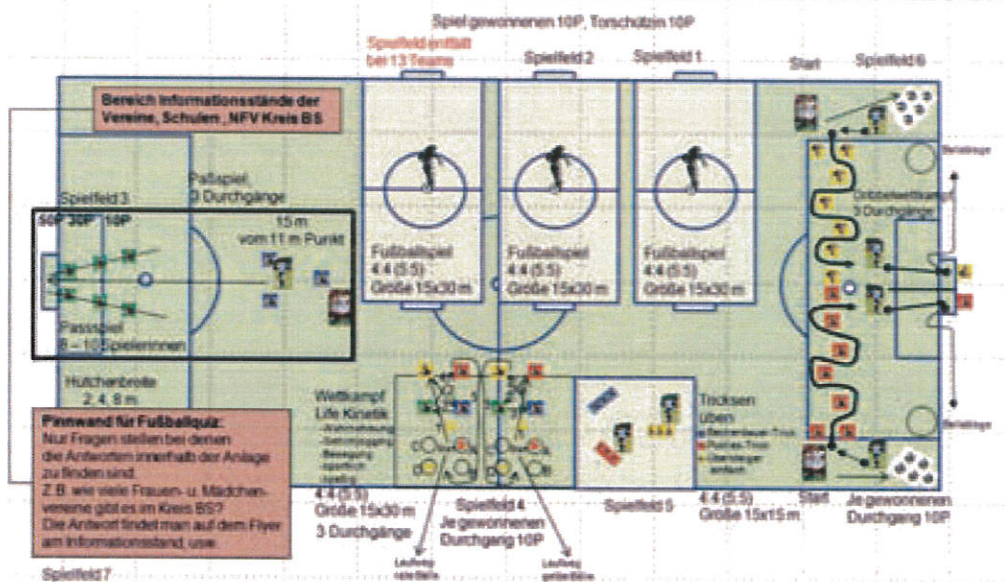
Spiel gewonnenen 10P, Torschützin 10P

Spielfeld entfällt bei 13 Teams

Spielfeld 2

Spielfeld 1

Start

Spielfeld 6

Bereich Informationsstände der Vereine, Schulen, NFV Kreis BS

Spielfeld 3

Paßspiel, 9 Durchgänge

50P 30P 10P

15 m vom 11 m Punkt

Passspiel 6 – 10 Spielerinnen

Hütchenbreite 2, 4, 8 m

Fußballspiel 4:4 (5:5) Größe 15x30 m

Fußballspiel 4:4 (5:5) Größe 15x30 m

Fußballspiel 4:4 (5:5) Größe 15x30 m

Dribbelwettkampf 3 Durchgänge

Seitenlinie

Seitenlinie

Wettkampf Life Kinetik
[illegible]

4:4 (5:5) Größe 15x30 m 3 Durchgänge

Spielfeld 4 Je gewonnenen Durchgang 10P

Spielfeld 5

Tricksen üben
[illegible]

4:4 (5:5) Größe 15x15 m

Start

Je gewonnenen Durchgang 10P

Pinnwand für Fußballquiz:
Nur Fragen stellen bei denen die Antworten innerhalb der Anlage zu finden sind.
Z.B. wie viele Frauen- u. Mädchenvereine gibt es im Kreis BS?
Die Antwort findet man auf dem Flyer am Informationsstand, usw.

Laufweg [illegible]

Laufweg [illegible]

Spielfeld 7